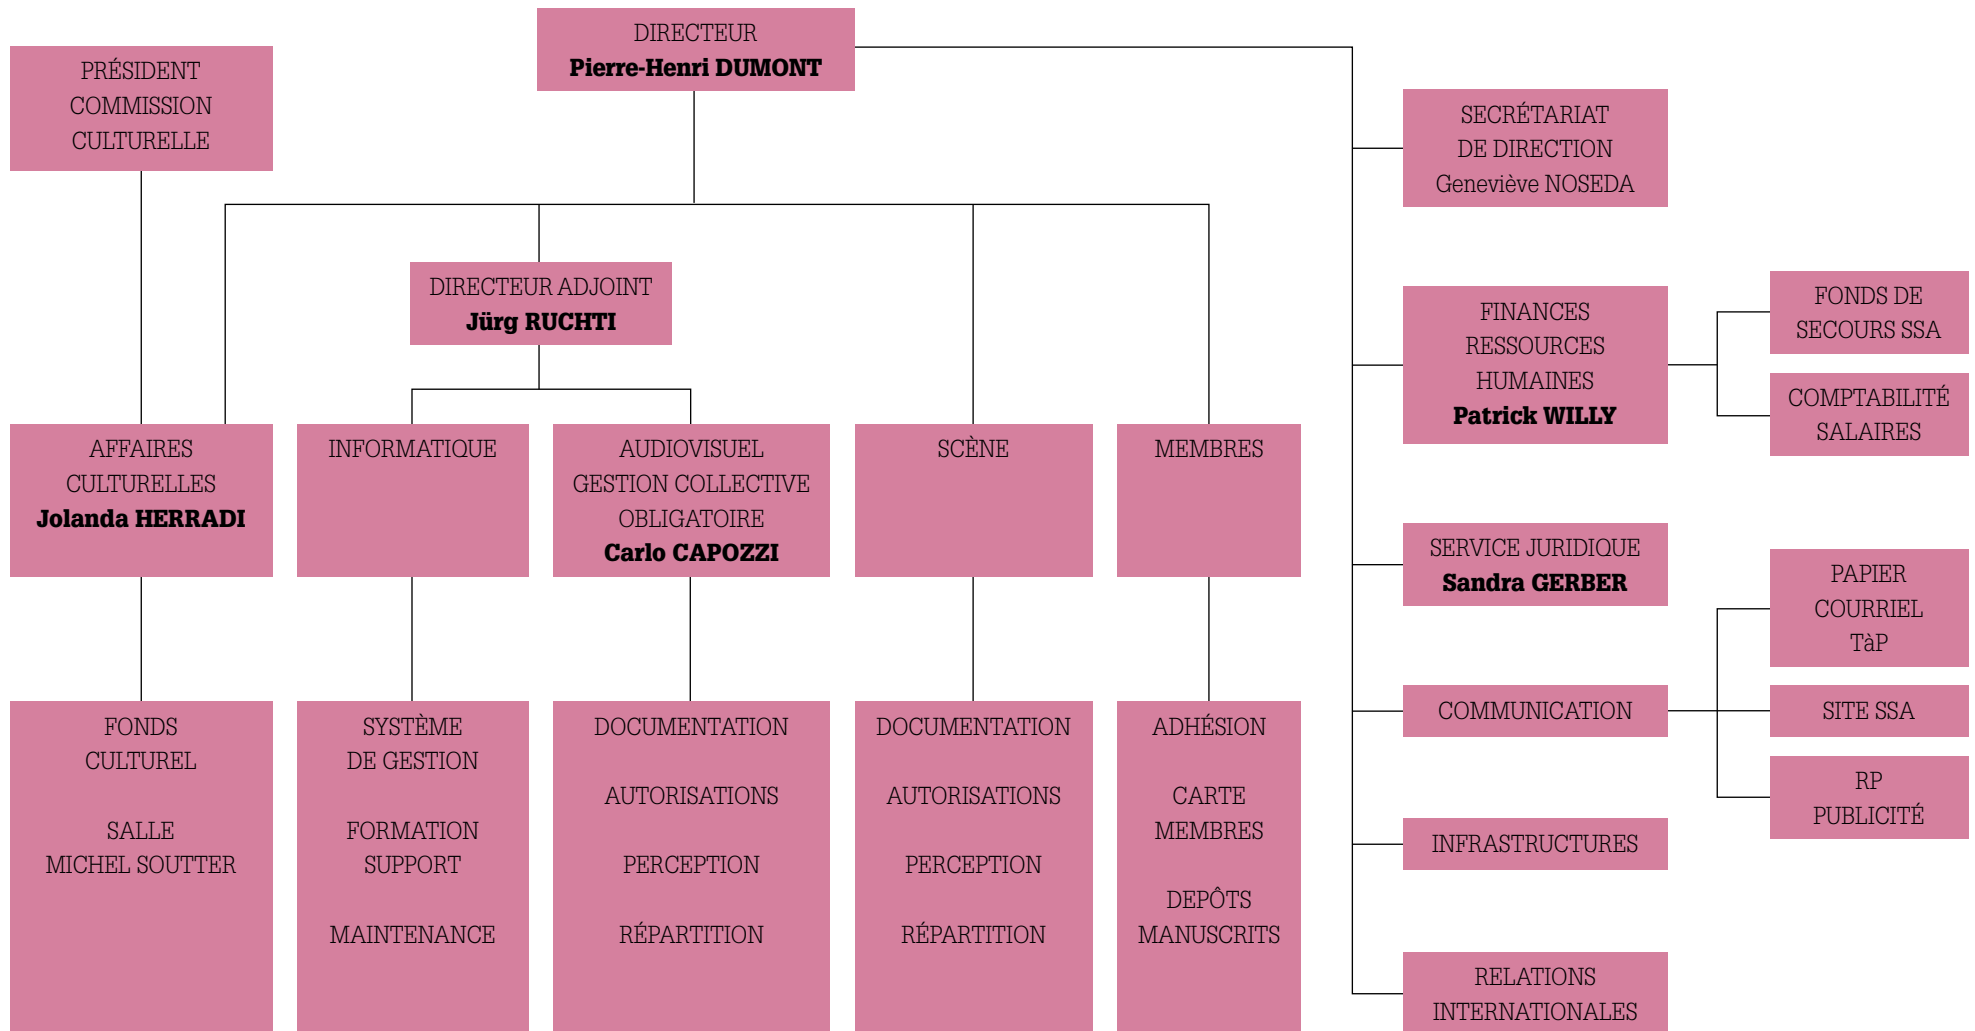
DIRECTEUR
Pierre-Henri DUMONT

PRÉSIDENT
COMMISSION
CULTURELLE

SECRÉTARIAT
DE DIRECTION
Geneviève NOSEDA

DIRECTEUR ADJOINT
Jürg RUCHTI

FINANCES
RESSOURCES
HUMAINES
Patrick WILLY

FONDS DE
SECOURS SSA

COMPTABILITÉ
SALAIRES

AFFAIRES
CULTURELLES
Jolanda HERRADI

INFORMATIQUE

AUDIOVISUEL
GESTION COLLECTIVE
OBLIGATOIRE
Carlo CAPOZZI

SCÈNE

MEMBRES

SERVICE JURIDIQUE
Sandra GERBER

PAPIER
COURRIEL
TàP

COMMUNICATION

SITE SSA

RP
PUBLICITÉ

FONDS
CULTUREL

SALLE
MICHEL SOUTTER

SYSTÈME
DE GESTION

FORMATION
SUPPORT

MAINTENANCE

DOCUMENTATION

AUTORISATIONS

PERCEPTION

RÉPARTITION

DOCUMENTATION

AUTORISATIONS

PERCEPTION

RÉPARTITION

ADHÉSION

CARTE
MEMBRES

DEPÔTS
MANUSCRITS

INFRASTRUCTURES

RELATIONS
INTERNATIONALES